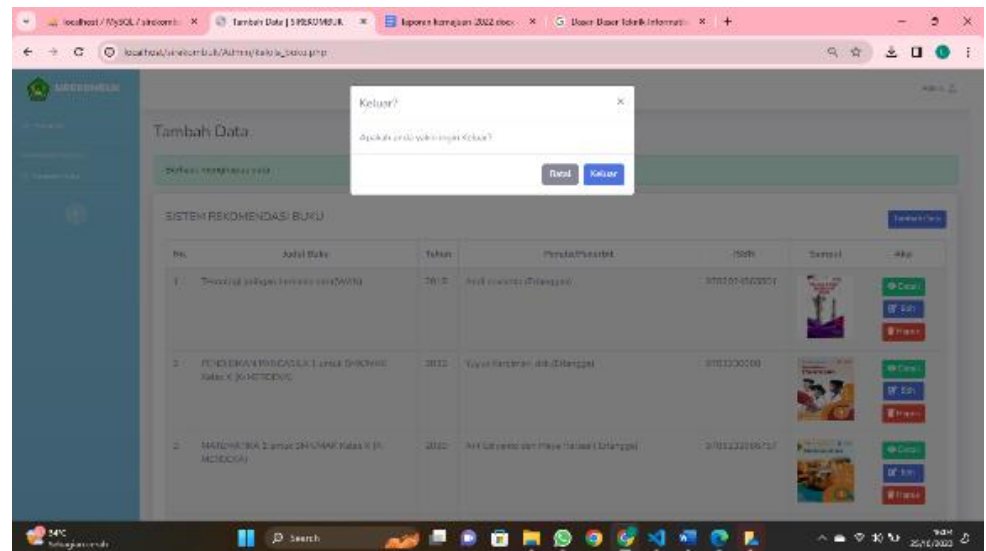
localhost / MySQL / sirekombuk | Tambah Data | SIREKOMBUK | laporan kemajuan 2022.docx | Dasar Dasar Teknik Informatika

localhost/sirekombuk/Admin/tabela_buku.php

SIREKOMBUK

Admin

Keluar?

Apakah anda yakin ingin Keluar?

Batal Keluar

Tambah Data

Berhasil menghapus data

SISTEM REKOMENDASI BUKU

Tambah Data

| No. | Judul Buku | Tahun | Penulis/Penerbit | ISBN | Sampul | Aksi |
|---|---|---|---|---|---|---|
| 1 | Teknologi jaringan komputer dan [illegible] | 2018 | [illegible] (Erlangga) | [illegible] | | Detail Edit Hapus |
| 2 | PENDIDIKAN PANCASILA 1 untuk SMA/MAK Kelas X (K-MERDEKA) | 2022 | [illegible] (Erlangga) | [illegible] | | Detail Edit Hapus |
| 3 | MATEMATIKA 1 untuk SMA/MAK Kelas X (K-MERDEKA) | 2022 | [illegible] (Erlangga) | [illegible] | | Detail Edit Hapus |

34°C Sebagian cerah

Search

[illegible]